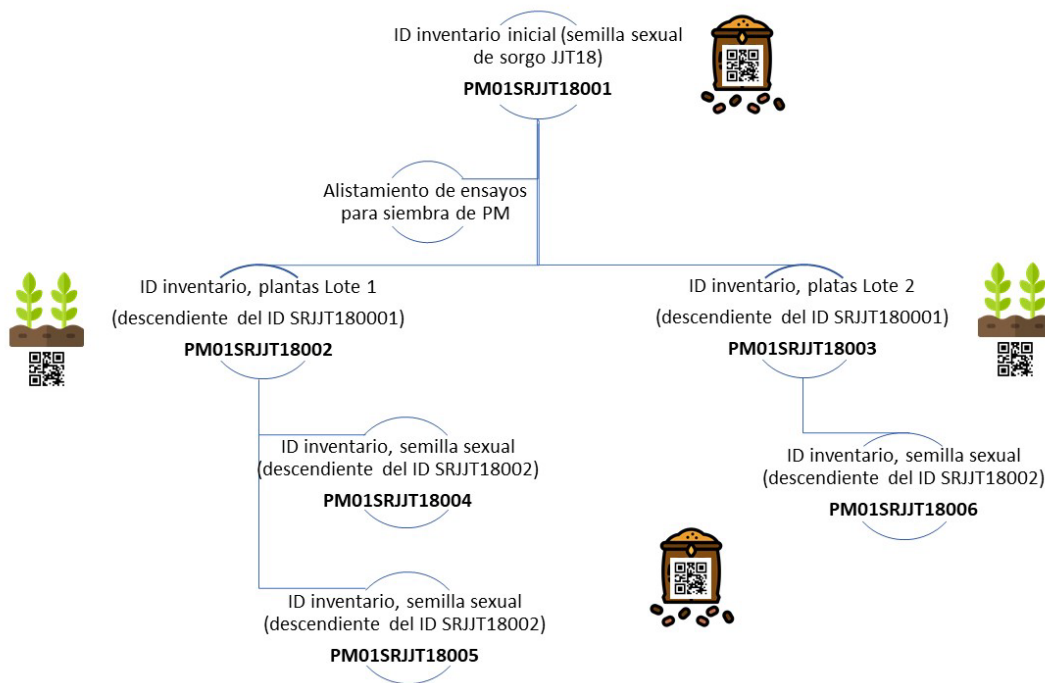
ID inventario inicial (semilla sexual de sorgo JJT18)
**PM01SRJJT18001**

Alistamiento de ensayos para siembra de PM

ID inventario, plantas Lote 1
(descendiente del ID SRJJT180001)
**PM01SRJJT18002**

ID inventario, platas Lote 2
(descendiente del ID SRJJT180001)
**PM01SRJJT18003**

ID inventario, semilla sexual
(descendiente del ID SRJJT18002)
**PM01SRJJT18004**

ID inventario, semilla sexual
(descendiente del ID SRJJT18002)
**PM01SRJJT18006**

ID inventario, semilla sexual
(descendiente del ID SRJJT18002)
**PM01SRJJT18005**